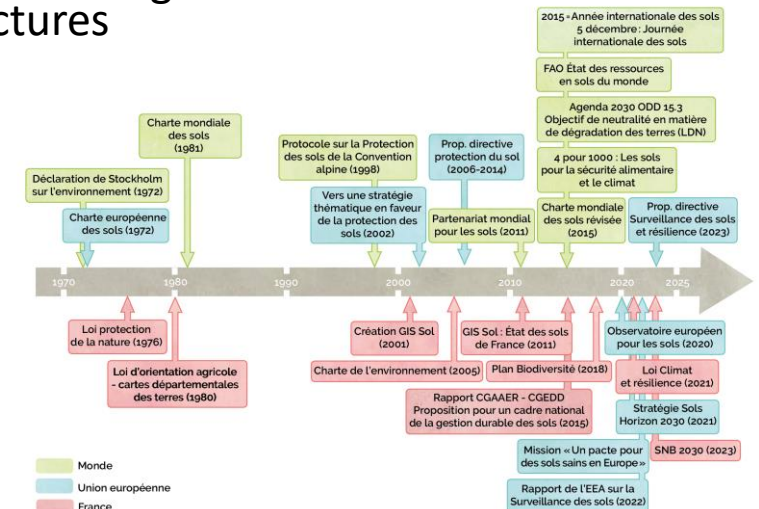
ctures

2015 « Année internationale des sols
5 décembre : Journée internationale des sols

FAO État des ressources en sols du monde

Agenda 2030 ODD 15.3
Objectif de neutralité en matière de dégradation des terres (LDN)

4 pour 1000 : Les sols pour la sécurité alimentaire et le climat

Charte mondiale des sols révisée (2015)

Prop. directive Surveillance des sols et résilience (2023)

Charte mondiale des sols (1981)

Déclaration de Stockholm sur l'environnement (1972)

Charte européenne des sols (1972)

Protocole sur la Protection des sols de la Convention alpine (1998)

Vers une stratégie thématique en faveur de la protection des sols (2002)

Prop. directive protection du sol (2006-2014)

Partenariat mondial pour les sols (2011)

1970 1980 1990 2000 2010 2020 2025

Loi protection de la nature (1976)

Loi d'orientation agricole - cartes départementales des terres (1980)

Création GIS Sol (2001)

Charte de l'environnement (2005)

GIS Sol : État des sols de France (2011)

Plan Biodiversité (2018)

Rapport CGAAER - CGEDD
Proposition pour un cadre national de la gestion durable des sols (2015)

Observatoire européen pour les sols (2020)

Loi Climat et résilience (2021)

Stratégie Sols Horizon 2030 (2021)

Mission « Un pacte pour des sols sains en Europe »

SNB 2030 (2023)

Rapport de l'EEA sur la Surveillance des sols (2022)

Monde
Union européenne
France